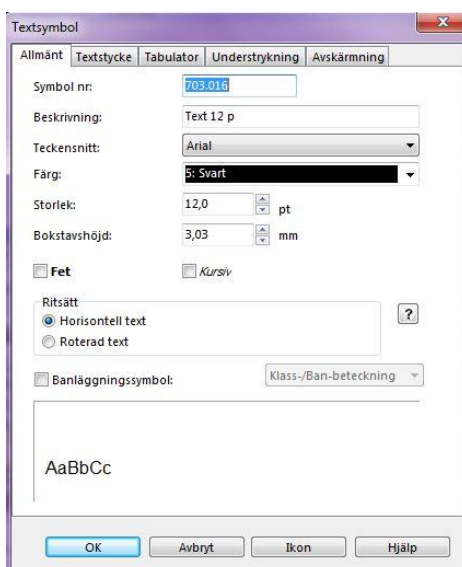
Textsymbol

Allmänt | Textstycke | Tabulator | Understrykning | Avskärmning

Symbol nr: 703.016

Beskrivning: Text 12 p

Teckensnitt: Arial

Färg: 5: Svart

Storlek: 12,0 pt

Bokstavshöjd: 3,03 mm

Fet

Kursiv

Ritsätt

Horisontell text

Roterad text

?

Banläggningssymbol:

Klass-/Ban-beteckning

AaBbCc

OK

Avbryt

Ikon

Hjälp